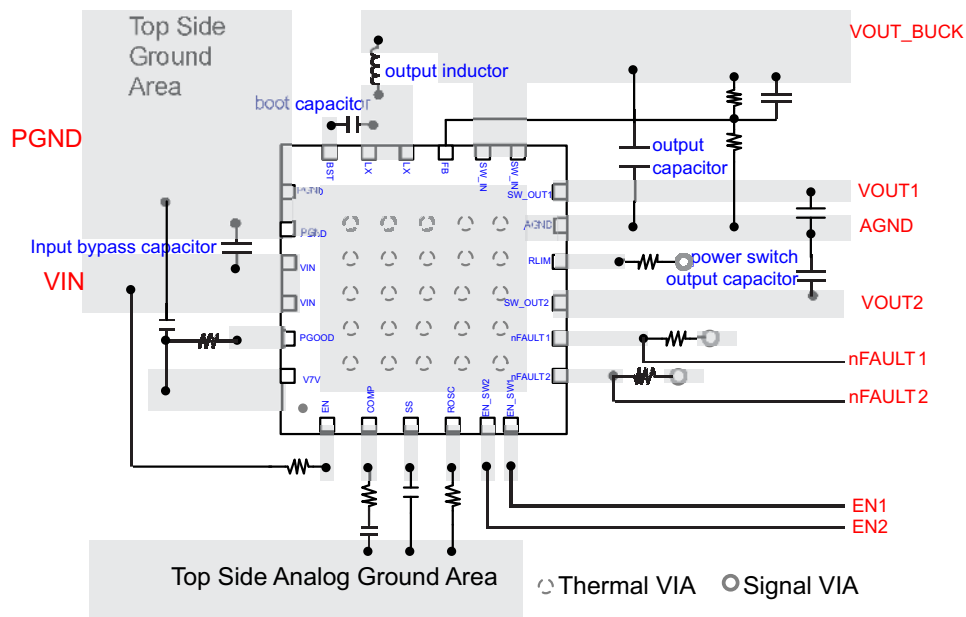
Top Side Ground Area

VOUT_BUCK

output inductor

boot capacitor

PGND

BST LX LX FB SW_IN SW_IN

output capacitor

SW_OUT1

VOUT1

PGND

AGND

AGND

PGND

Input bypass capacitor

RLIM

power switch output capacitor

VIN

VIN

VIN

SW_OUT2

VOUT2

PGOOD

nFAULT1

nFAULT1

nFAULT2

V7V

nFAULT2

EN COMP SS ROSC EN_SW2 EN_SW1

EN1

EN2

Top Side Analog Ground Area

Thermal VIA

Signal VIA